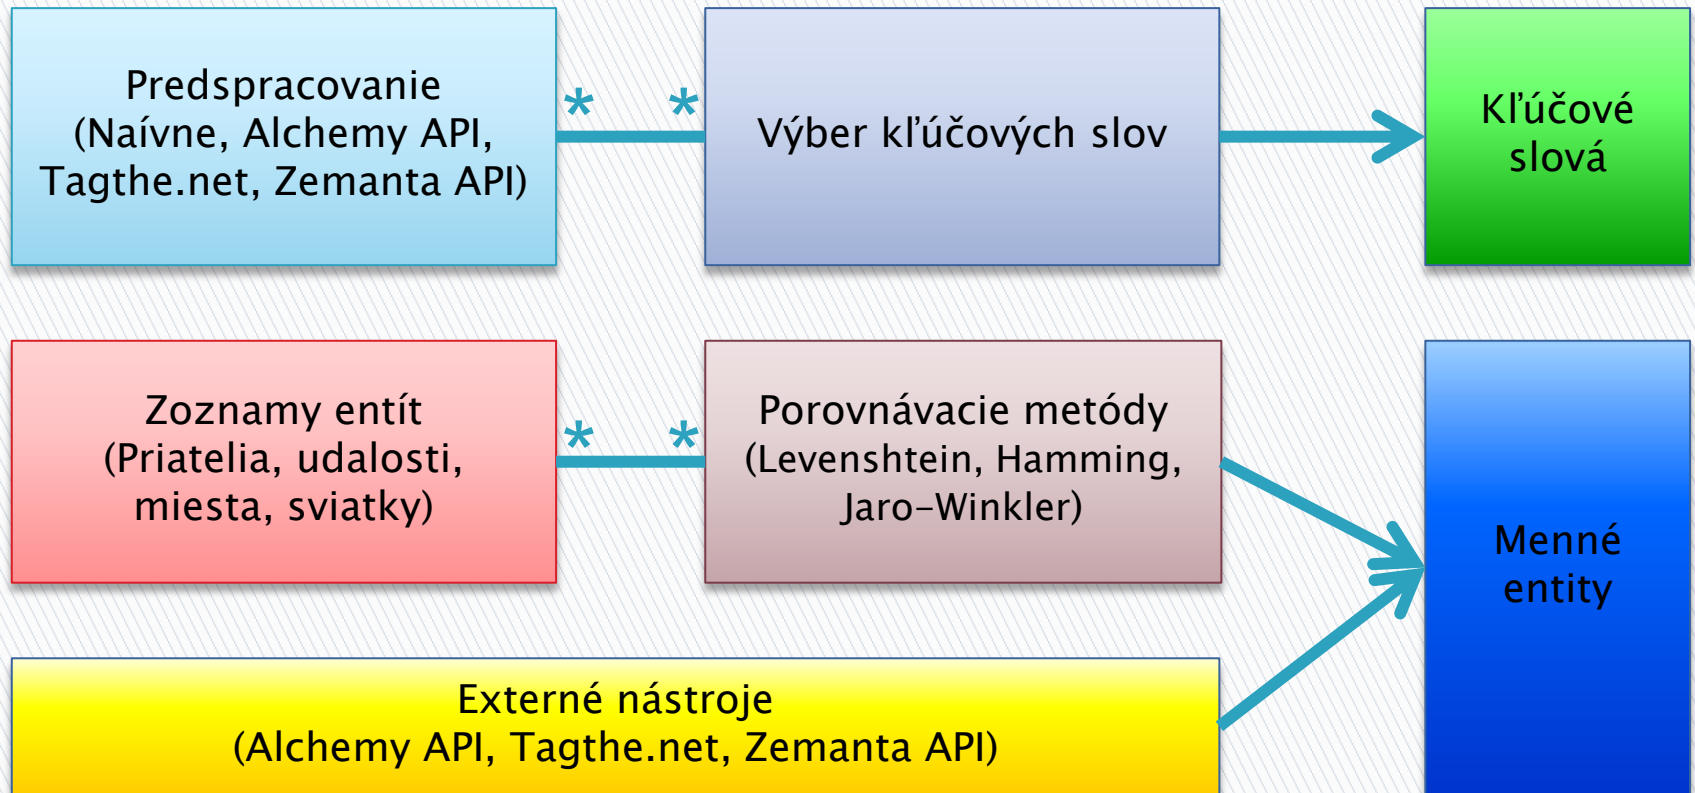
Predspracovanie (Naívne, Alchemy API, Tagthe.net, Zemanta API)

\*

\*

Výber kľúčových slov

Kľúčové slová

Zoznamy entít (Priatelia, udalosti, miesta, sviatky)

\*

\*

Porovnávacie metódy (Levenshtein, Hamming, Jaro-Winkler)

Menné entity

Externé nástroje (Alchemy API, Tagthe.net, Zemanta API)